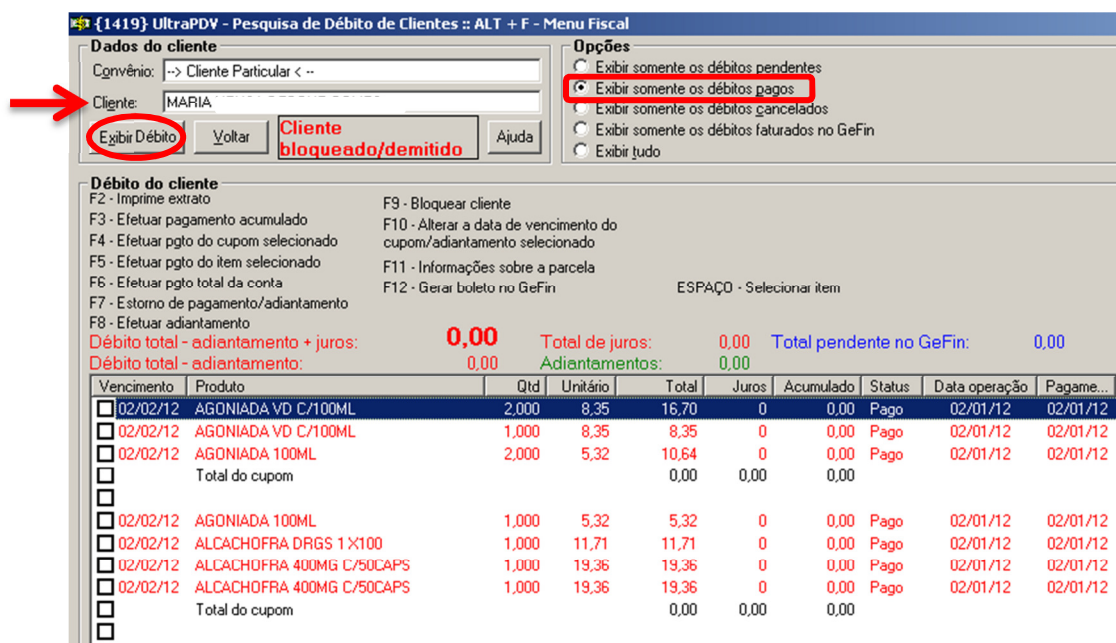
{1419} UltraPDV - Pesquisa de Débito de Clientes :: ALT + F - Menu Fiscal

Dados do cliente
Convênio: --> Cliente Particular < --
Cliente: MARIA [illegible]
Exibir Débito
Voltar
Cliente bloqueado/demitido
Ajuda

Opções
Exibir somente os débitos pendentes
Exibir somente os débitos pagos
Exibir somente os débitos cancelados
Exibir somente os débitos faturados no GeFin
Exibir tudo

Débito do cliente
F2 - Imprime extrato
F3 - Efetuar pagamento acumulado
F4 - Efetuar pgto do cupom selecionado
F5 - Efetuar pgto do item selecionado
F6 - Efetuar pgto total da conta
F7 - Estorno de pagamento/adiantamento
F8 - Efetuar adiantamento
F9 - Bloquear cliente
F10 - Alterar a data de vencimento do cupom/adiantamento selecionado
F11 - Informações sobre a parcela
F12 - Gerar boleto no GeFin
ESPAÇO - Selecionar item

Débito total - adiantamento + juros: 0,00
Débito total - adiantamento: 0,00
Total de juros: 0,00
Adiantamentos: 0,00
Total pendente no GeFin: 0,00

| Vencimento | Produto | Qtd | Unitário | Total | Juros | Acumulado | Status | Data operação | Pagame... |
|---|---|---|---|---|---|---|---|---|---|
| 02/02/12 | AGONIADA VD C/100ML | 2,000 | 8,35 | 16,70 | 0 | 0,00 | Pago | 02/01/12 | 02/01/12 |
| 02/02/12 | AGONIADA VD C/100ML | 1,000 | 8,35 | 8,35 | 0 | 0,00 | Pago | 02/01/12 | 02/01/12 |
| 02/02/12 | AGONIADA 100ML | 2,000 | 5,32 | 10,64 | 0 | 0,00 | Pago | 02/01/12 | 02/01/12 |
| | Total do cupom | | | 0,00 | 0,00 | 0,00 | | | |
| | | | | | | | | | |
| 02/02/12 | AGONIADA 100ML | 1,000 | 5,32 | 5,32 | 0 | 0,00 | Pago | 02/01/12 | 02/01/12 |
| 02/02/12 | ALCACHOFRA DRGS 1 X100 | 1,000 | 11,71 | 11,71 | 0 | 0,00 | Pago | 02/01/12 | 02/01/12 |
| 02/02/12 | ALCACHOFRA 400MG C/50CAPS | 1,000 | 19,36 | 19,36 | 0 | 0,00 | Pago | 02/01/12 | 02/01/12 |
| 02/02/12 | ALCACHOFRA 400MG C/50CAPS | 1,000 | 19,36 | 19,36 | 0 | 0,00 | Pago | 02/01/12 | 02/01/12 |
| | Total do cupom | | | 0,00 | 0,00 | 0,00 | | | |